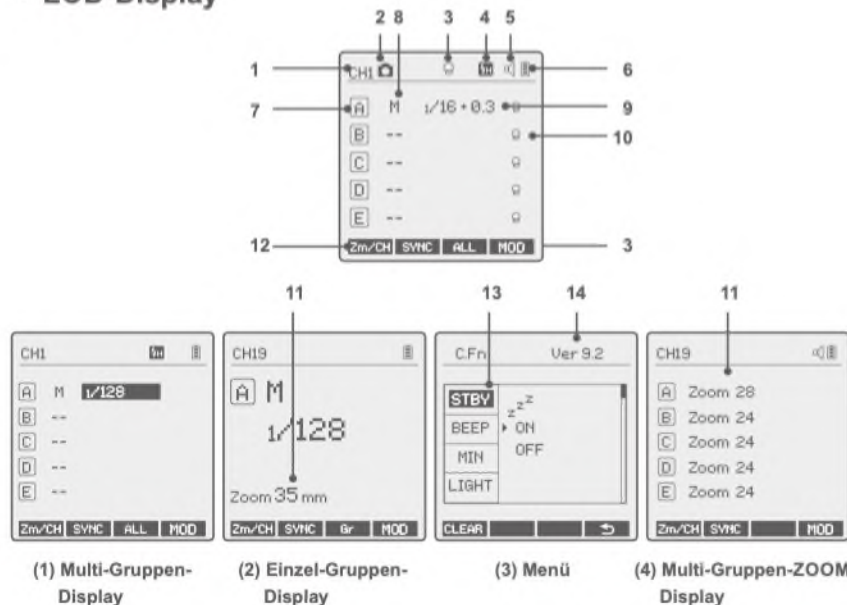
LCD-Display

2 8 3 4 5

1 CH1 6

7 A M 1/16 + 0.3 9

B -- 10

C --

D --

E --

12 Zm/CH SYNC ALL MOD 3

11 13 14 11

CH1

A M 1/128

B --

C --

D --

E --

Zm/CH SYNC ALL MOD

CH19

A M

1/128

Zoom 35 mm

Zm/CH SYNC Gr MOD

C.Fn Ver 9.2

STBY $z^{z^z}$

BEEP ON

MIN OFF

LIGHT

CLEAR

CH19

A Zoom 28

B Zoom 24

C Zoom 24

D Zoom 24

E Zoom 24

Zm/CH SYNC MOD

(1) Multi-Gruppen-Display

(2) Einzel-Gruppen-Display

(3) Menü

(4) Multi-Gruppen-ZOOM Display